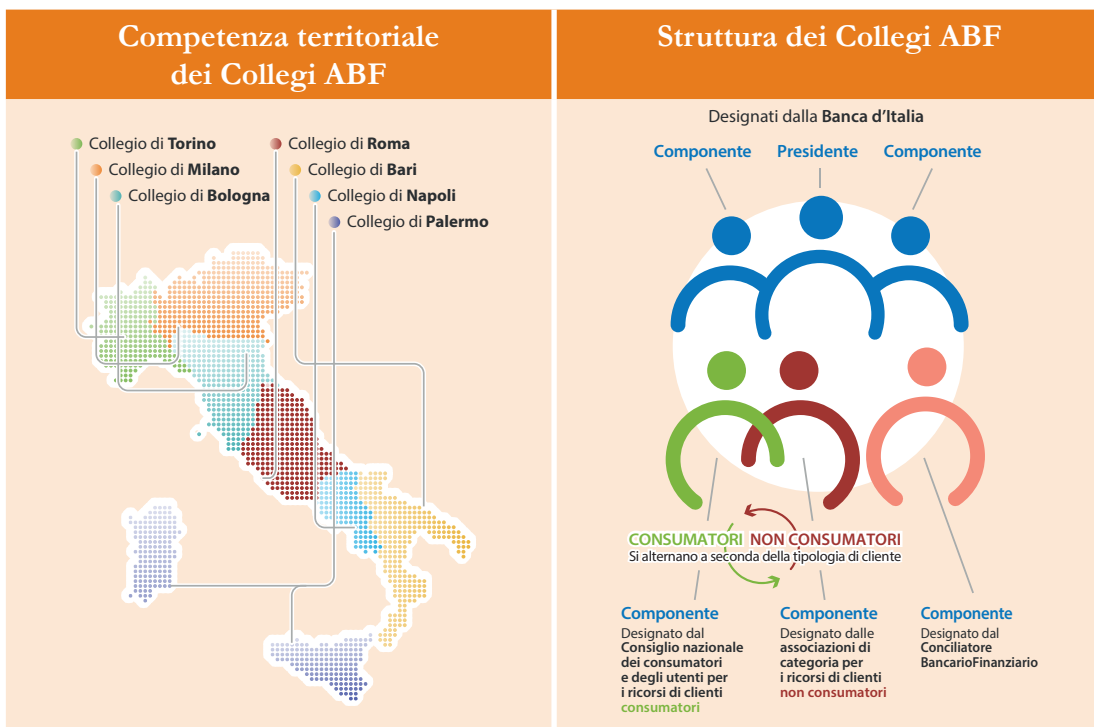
Competenza territoriale dei Collegi ABF

Collegio di **Torino**
Collegio di **Milano**
Collegio di **Bologna**
Collegio di **Roma**
Collegio di **Bari**
Collegio di **Napoli**
Collegio di **Palermo**

Struttura dei Collegi ABF

Designati dalla **Banca d'Italia**

Componente
Presidente
Componente

CONSUMATORI NON CONSUMATORI
Si alternano a seconda della tipologia di cliente

Componente
Designato dal Consiglio nazionale dei consumatori e degli utenti per i ricorsi di clienti consumatori

Componente
Designato dalle associazioni di categoria per i ricorsi di clienti non consumatori

Componente
Designato dal Conciliatore BancarioFinanziario